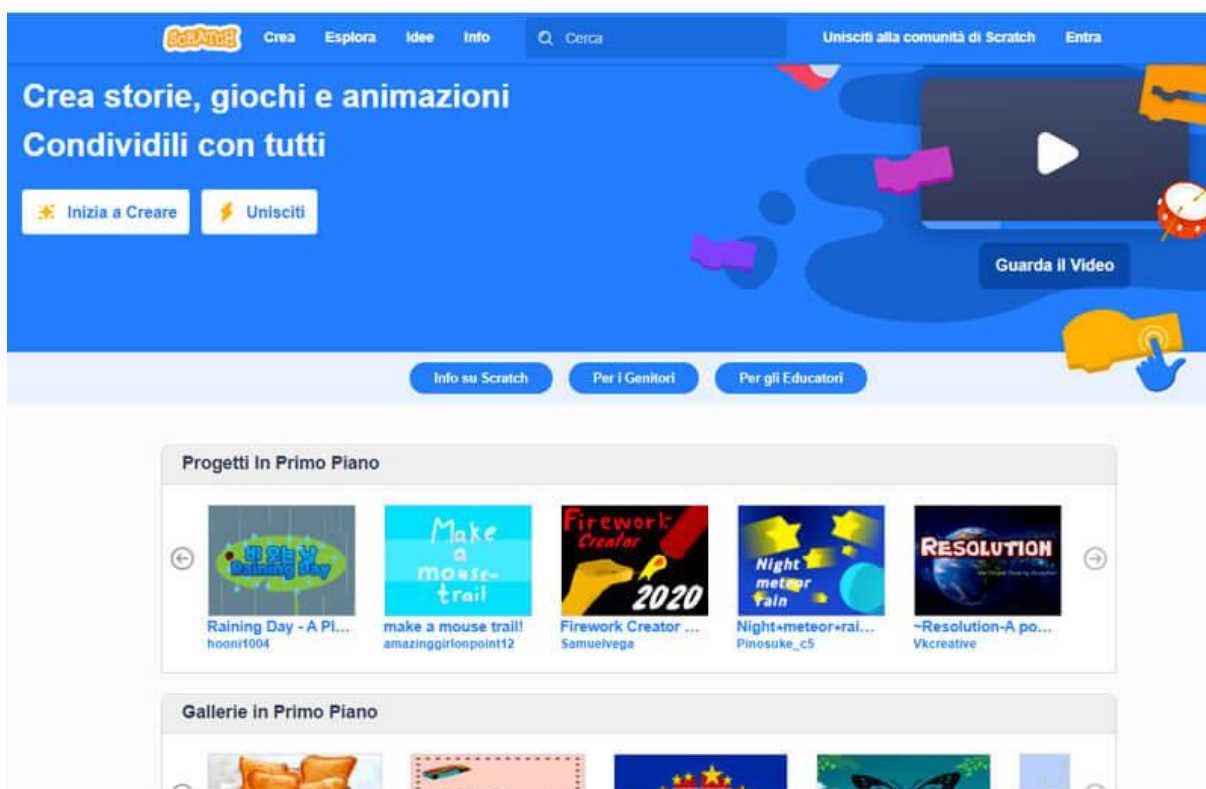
SCRATCH Crea Esplora Idee Info Cerca Unisciti alla comunità di Scratch Entra

Crea storie, giochi e animazioni
Condividili con tutti

Inizia a Creare Unisciti

Guarda il Video

Info su Scratch Per i Genitori Per gli Educatori

Progetti In Primo Piano

Raining Day
Raining Day - A Pl...
hooni1004

Make a mouse-trail
make a mouse trail!
amazinggirlonpoint12

Firework Creator 2020
Firework Creator ...
Samuelvega

Night meteor rain
Night+meteor+rai...
Pinosuke_c5

RESOLUTION
~Resolution-A po...
Vkcreative

Gallerie in Primo Piano